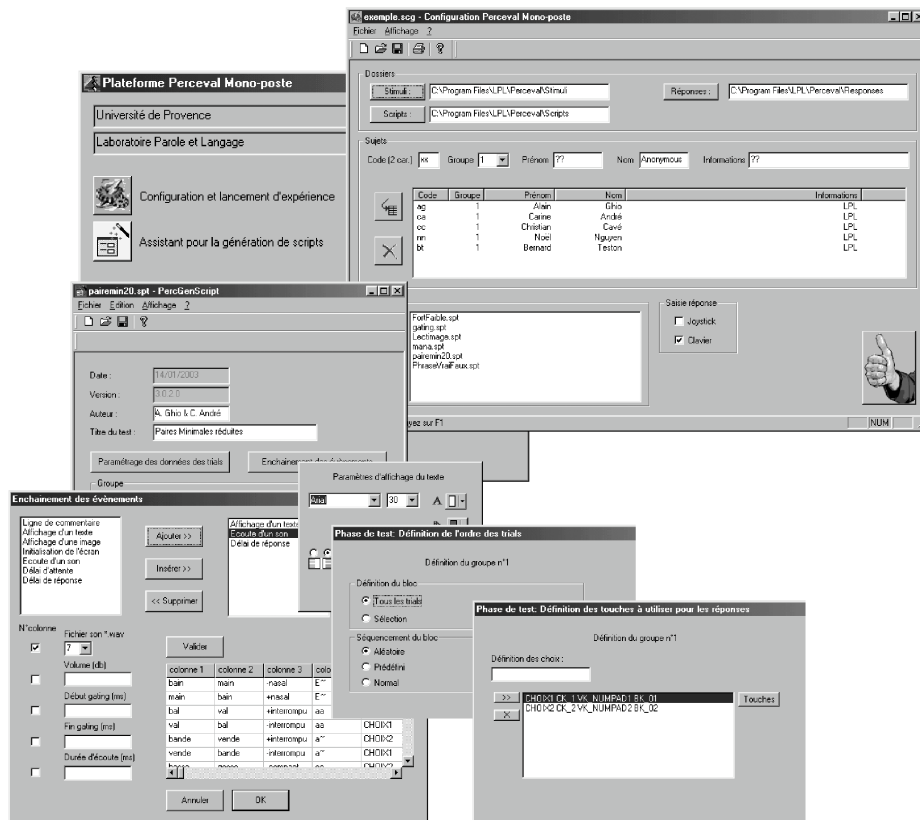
exemple.scg - Configuration Perceval Mono-poste
Fichier Affichage ?

Dossiers
Stimuli : C:\Program Files\LPL\Perceval\Stimuli
Réponses : C:\Program Files\LPL\Perceval\Responses
Scripts : C:\Program Files\LPL\Perceval\Scripts

Sujets
Code (2 car.) xx Groupe 1 Prénom ?? Nom Anonymous Informations ??

| Code | Groupe | Prénom | Nom | Informations |
|---|---|---|---|---|
| ag | 1 | Alain | Ghio | LPL |
| ca | 1 | Carine | André | LPL |
| cc | 1 | Christian | Cavé | LPL |
| nn | 1 | Noel | Nguyen | LPL |
| bt | 1 | Bernard | Teston | LPL |

FortFaible.spt
gating.spt
LectImage.spt
mana.spt
pairemin20.spt
PhraseVraiFaux.spt

Saisie réponse
Joystick
Clavier

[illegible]yez sur F1
NUM

Plateforme Perceval Mono-poste
Université de Provence
Laboratoire Parole et Langage
Configuration et lancement d'expérience
Assistant pour la génération de scripts

pairemin20.spt - PercGenScript
Fichier Edition Affichage ?
Date : 14/01/2003
Version : 3.0.2.0
Auteur : A. Ghio & C. André
Titre du test : Paires Minimales réduites
Paramétrage des données des trials
Enchainement des évènements
Groupe

Enchainement des évènements
Ligne de commentaire
Affichage d'un texte
Affichage d'une image
Initialisation de l'écran
Ecoute d'un son
Délai d'attente
Délai de réponse
Ajouter >>
Insérer >>
<< Supprimer
Affichage d'un texte
Ecoute d'un son
Délai de réponse
N°colonne
Fichier son *.wav
7
Volume (db)
Début gating (ms)
Fin gating (ms)
Durée d'écoute (ms)
Valider

| colonne 1 | colonne 2 | colonne 3 | colo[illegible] |
|---|---|---|---|
| bain | main | -nasal | E~ |
| main | bain | +nasal | E~ |
| bal | val | +interrompu | aa |
| val | bal | -interrompu | aa | CHOIX1 |
| bande | vende | +interrompu | a~ | CHOIX2 |
| vende | bande | -interrompu | a~ | CHOIX1 |

Annuler
OK

Paramètres d'affichage du texte
Arial
30

Phase de test: Définition de l'ordre des trials
Définition du groupe n°1
Définition du bloc
Tous les trials
Sélection
Séquencement du bloc
Aléatoire
Prédéfini
Normal

Phase de test: Définition des touches à utiliser pour les réponses
Définition du groupe n°1
Définition des choix :
>>
X
CHOIX1 CK_1 VK_NUMPAD1 BK_01
CHOIX2 CK_2 VK_NUMPAD2 BK_02
Touches